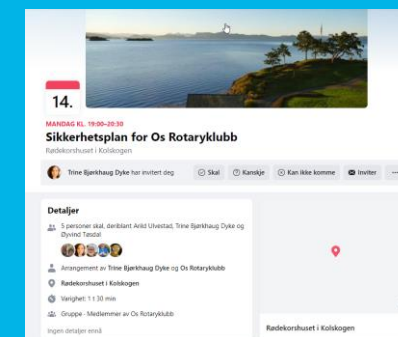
14.

MANDAG KL. 19:00–20:30

Sikkerhetsplan for Os Rotaryklubb

Rødekorshuset i Kolskogen

Trine Bjørkhaug Dyke har invitert deg

Skal

Kanskje

Kan ikke komme

Inviter

...

Detaljer

5 personer skal, deriblant Arild Ulvestad, Trine Bjørkhaug Dyke og Øyvind Tøsdal

Arrangement av Trine Bjørkhaug Dyke og Os Rotaryklubb

Rødekorshuset i Kolskogen

Varighet: 1 t 30 min

Gruppe · Medlemmer av Os Rotaryklubb

Ingen detaljer ennå

Rødekorshuset i Kolskogen